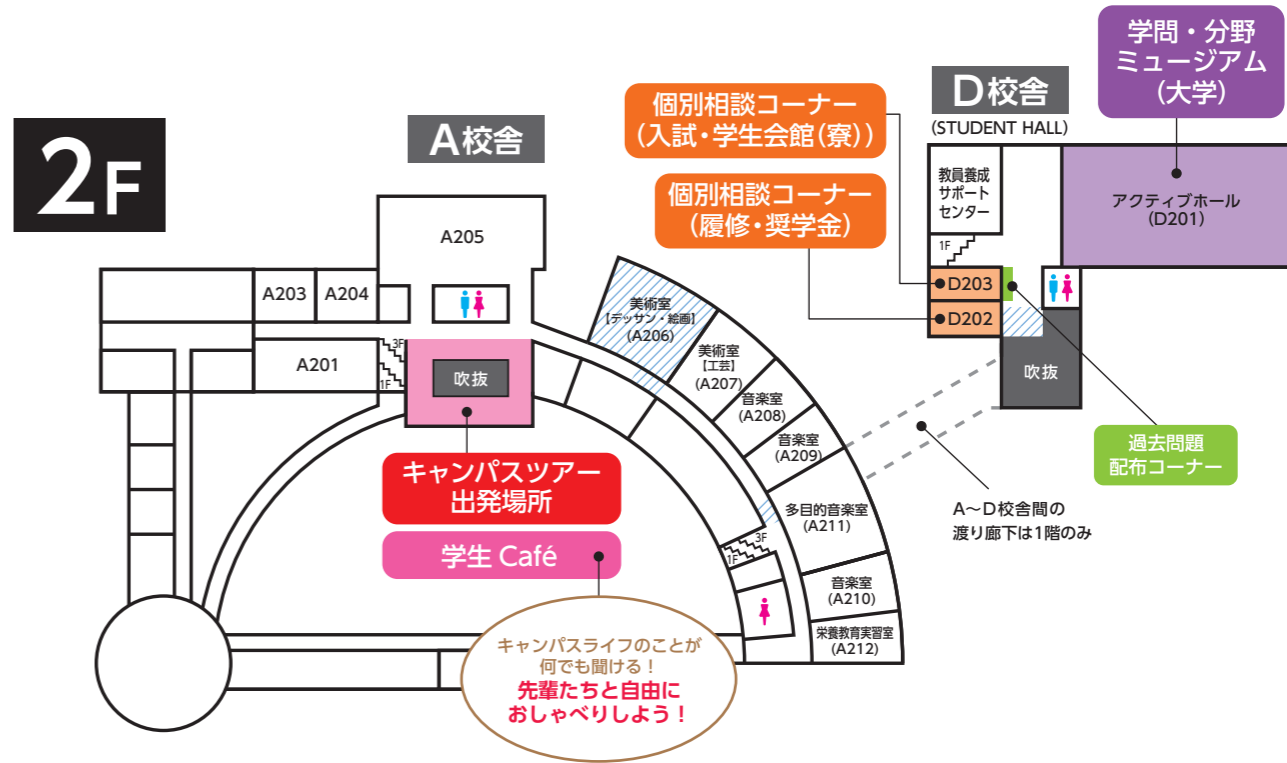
2F

A校舎

A205

A203

A204

A201

3F

1F

吹抜

キャンパスツアー
出発場所

学生 Café

キャンパスライフのことが
何でも聞ける！
先輩たちと自由に
おしゃべりしよう！

美術室
【デッサン・絵画】
(A206)

美術室
【工芸】
(A207)

音楽室
(A208)

音楽室
(A209)

多目的音楽室
(A211)

3F

1F

音楽室
(A210)

栄養教育実習室
(A212)

個別相談コーナー
(入試・学生会館(寮))

個別相談コーナー
(履修・奨学金)

D校舎
(STUDENT HALL)

教員養成
サポート
センター

1F

D203

D202

吹抜

学問・分野
ミュージアム
(大学)

アクティブホール
(D201)

過去問題
配布コーナー

A～D校舎間の
渡り廊下は1階のみ